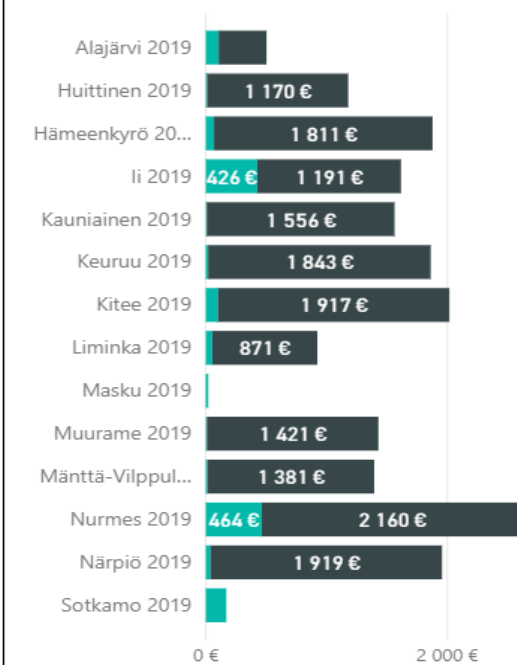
Alajärvi 2019
Huittinen 2019 1 170 €
Hämeenkyrö 20... 1 811 €
Ii 2019 426 € 1 191 €
Kauniainen 2019 1 556 €
Keuruu 2019 1 843 €
Kitee 2019 1 917 €
Liminka 2019 871 €
Masku 2019
Muurame 2019 1 421 €
Mänttä-Vilppul... 1 381 €
Nurmes 2019 464 € 2 160 €
Närpiö 2019 1 919 €
Sotkamo 2019

0 €
2 000 €